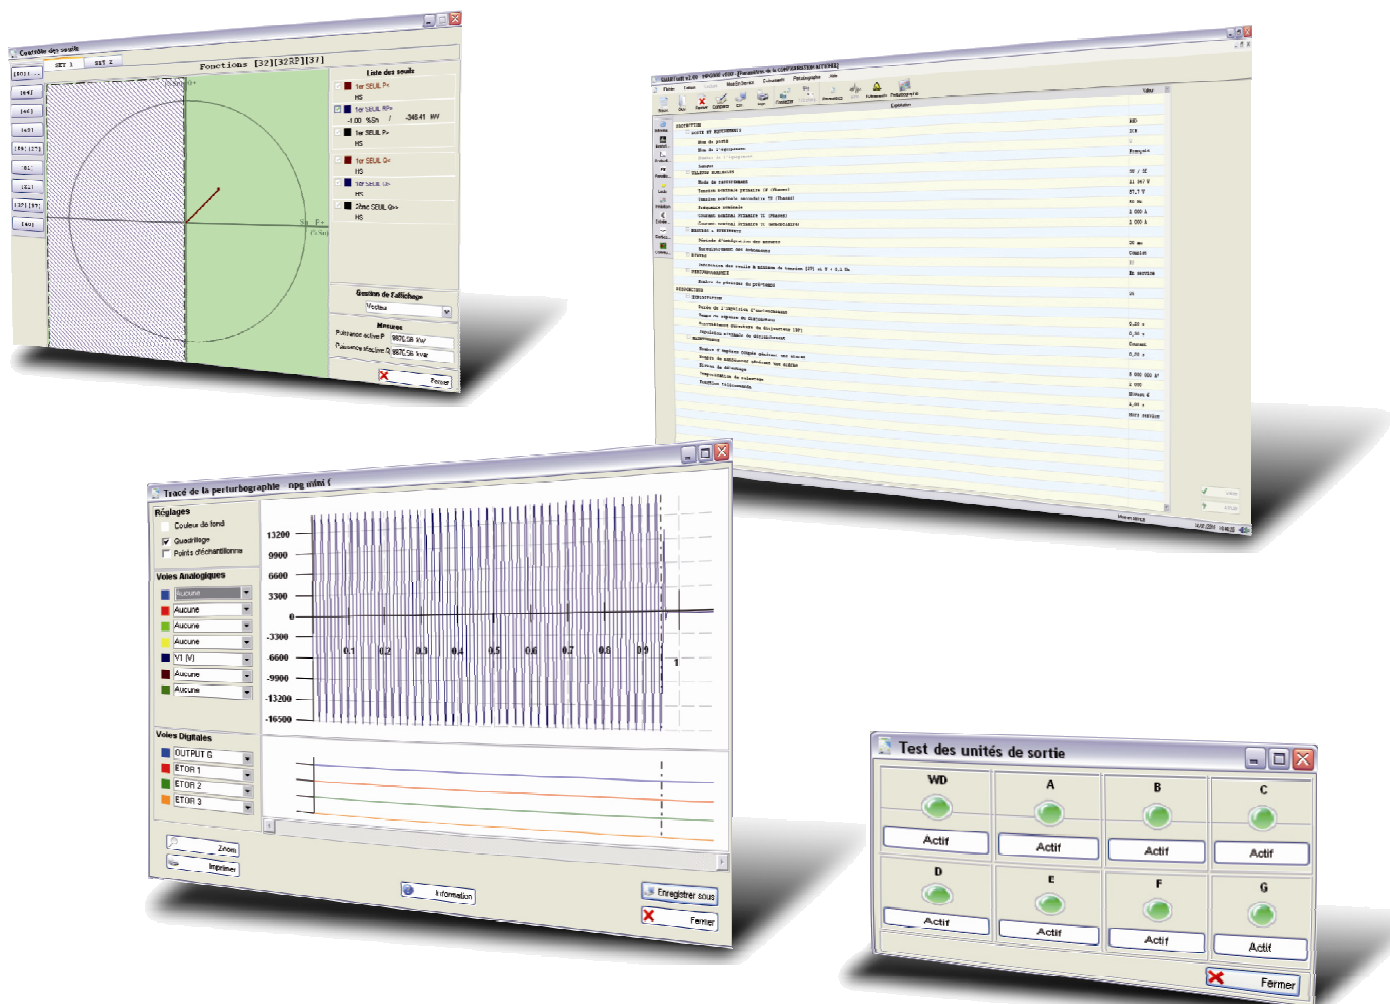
Contrôle des seuils

SET 1

SET 2

Fonctions [32][32RP][37]

Liste des seuils

1er SEUIL P>

HS

1er SEUIL RP>

-1.00 %Sn / -348.41 kW

1er SEUIL P>

HS

1er SEUIL Q<

HS

1er SEUIL I<

HS

2ème SEUIL Q>>

HS

Gestion de l'affichage

Vecteur

Mesures

Puissance active P 9875.08 kW

Puissance réactive Q 9875.56 kvar

Fermer

Tracé de la perturbographie

Réglages

Couleur de fond

Quadrillage

Points d'échantillonnage

Voies Analogiques

Aucune

Aucune

Aucune

Aucune

Aucune

V1 (V)

Aucune

Aucune

Voies Digitales

OUTPUT G

ETOR 1

ETOR 2

ETOR 3

13200

9900

6600

3300

0

-3300

-6600

-9900

-13200

-16500

0.1

0.2

0.3

0.4

0.5

0.6

0.7

0.8

0.9

1

Zoom

Imprimer

Information

Enregistrer sous

Fermer

Test des unités de sortie

WD

Actif

A

Actif

B

Actif

C

Actif

D

Actif

E

Actif

F

Actif

G

Actif

Fermer